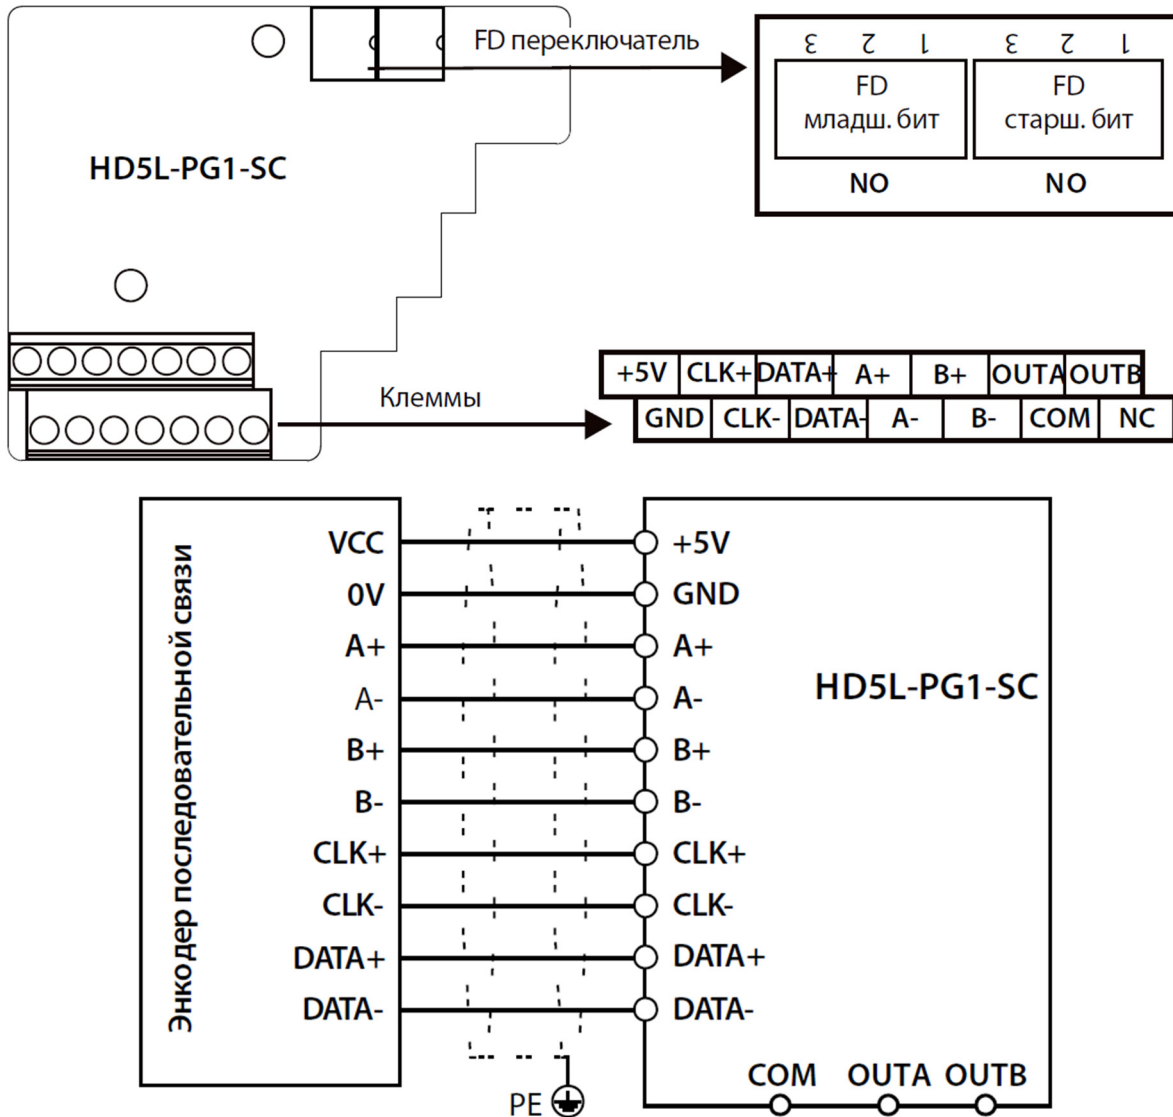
HD5L-PG1-SC

FD переключатель

3 2 1 3 2 1

FD младш. бит

FD старш. бит

NO

NO

Клеммы

| +5V | CLK+ | DATA+ | A+ | B+ | OUTA | OUTB |
|---|---|---|---|---|---|---|
| GND | CLK- | DATA- | A- | B- | COM | NC |

Энкодер последовательной связи

VCC
0V
A+
A-
B+
B-
CLK+
CLK-
DATA+
DATA-

+5V
GND
A+
A-
B+
B-
CLK+
CLK-
DATA+
DATA-

HD5L-PG1-SC

PE

COM OUTA OUTB